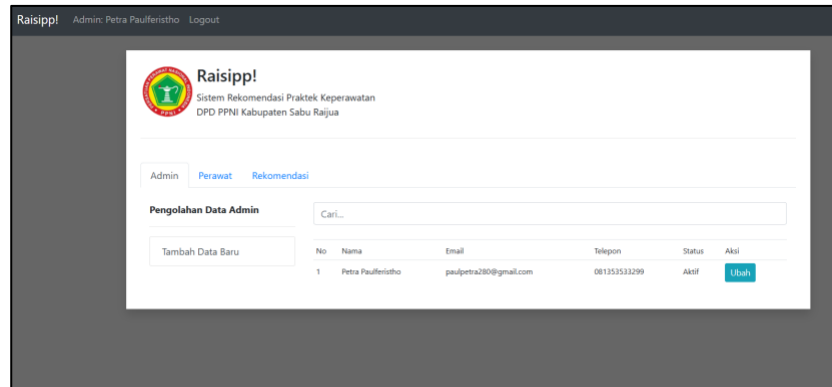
Raisipp! Admin: Petra Paulferistho Logout

Raisipp!
Sistem Rekomendasi Praktek Keperawatan
DPD PPNI Kabupaten Sabu Raijua

Admin Perawat Rekomendasi

Pengolahan Data Admin

Cari...

Tambah Data Baru

| No | Nama | Email | Telepon | Status | Aksi |
|---|---|---|---|---|---|
| 1 | Petra Paulferistho | paulpetra280@gmail.com | 081353533299 | Aktif | Ubah |